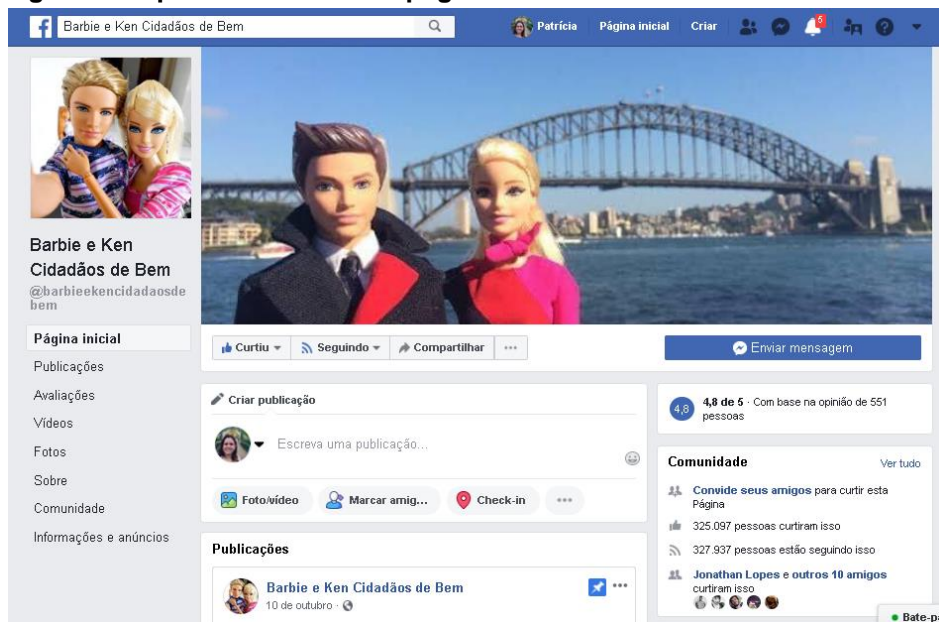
Barbie e Ken Cidadãos de Bem

Patrícia Página inicial Criar

5

Barbie e Ken Cidadãos de Bem
@barbieekencidadaosdebem

Página inicial
Publicações
Avaliações
Vídeos
Fotos
Sobre
Comunidade
Informações e anúncios

Curtiu
Seguindo
Compartilhar
...

Enviar mensagem

Criar publicação

Escreva uma publicação...

Foto/vídeo
Marcar amig...
Check-in
...

Publicações

Barbie e Ken Cidadãos de Bem
10 de outubro ·

4,8
4,8 de 5 · Com base na opinião de 551 pessoas

Comunidade
Ver tudo

Convide seus amigos para curtir esta Página

325.097 pessoas curtiram isso

327.937 pessoas estão seguindo isso

Jonathan Lopes e outros 10 amigos curtiram isso

Bate-p